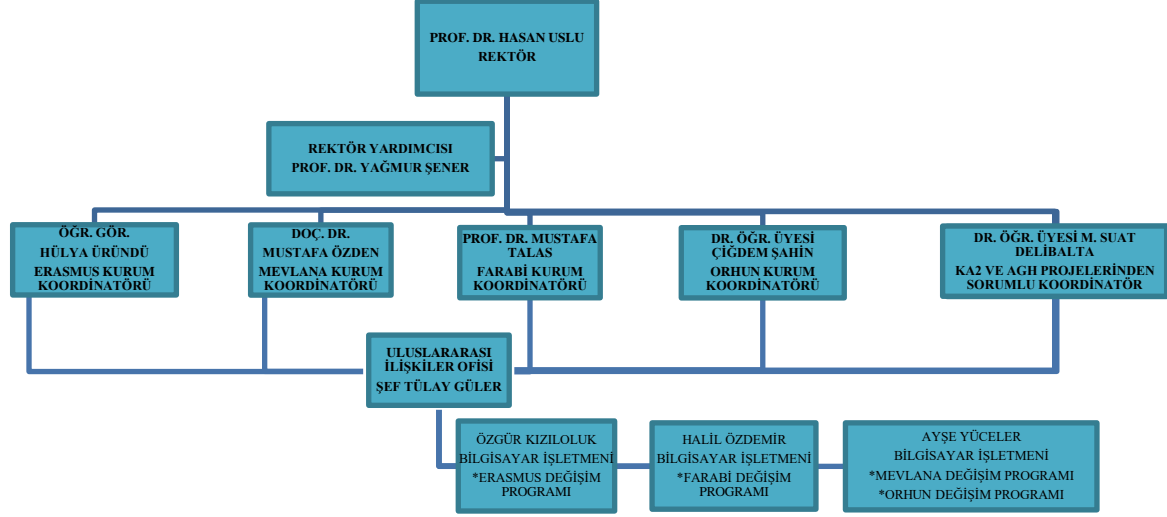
PROF. DR. HASAN USLU
REKTÖR

REKTÖR YARDIMCISI
PROF. DR. YAĞMUR ŞENER

ÖĞR. GÖR.
HÜLYA ÜRÜNDÜ
ERASMUS KURUM KOORDİNATÖRÜ

DOÇ. DR.
MUSTAFA ÖZDEN
MEVLANA KURUM KOORDİNATÖRÜ

PROF. DR. MUSTAFA TALAS
FARABİ KURUM KOORDİNATÖRÜ

DR. ÖĞR. ÜYESİ
ÇİĞDEM ŞAHİN
ORHUN KURUM KOORDİNATÖRÜ

DR. ÖĞR. ÜYESİ M. SUAT DELİBALTA
KA2 VE AGH PROJELERİNDEN SORUMLU KOORDİNATÖR

ULUSLARARASI İLİŞKİLER OFİSİ
ŞEF TÜLAY GÜLER

ÖZGÜR KIZILOLUK
BİLGİSAYAR İŞLETMENİ
*ERASMUS DEĞİŞİM PROGRAMI

HALİL ÖZDEMİR
BİLGİSAYAR İŞLETMENİ
*FARABİ DEĞİŞİM PROGRAMI

AYŞE YÜCELER
BİLGİSAYAR İŞLETMENİ
*MEVLANA DEĞİŞİM PROGRAMI
*ORHUN DEĞİŞİM PROGRAMI